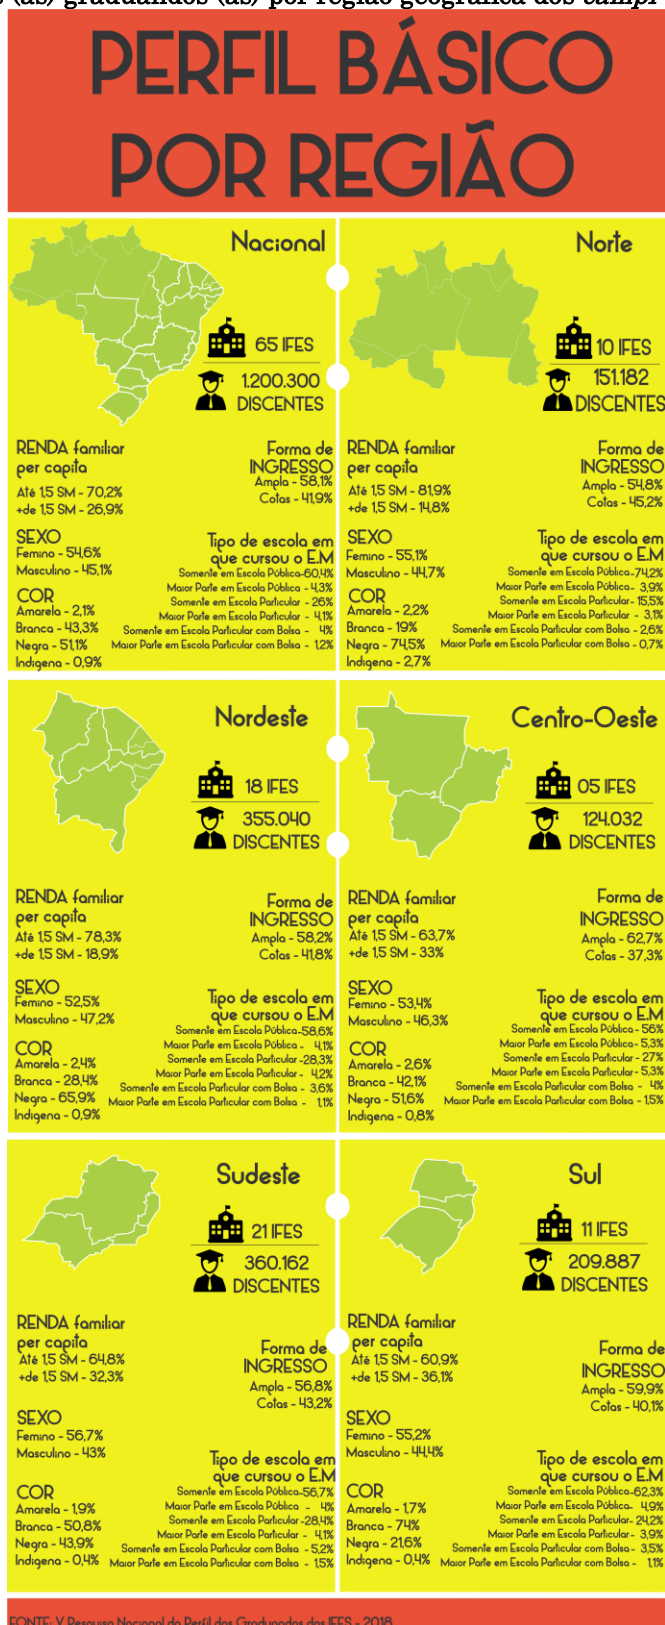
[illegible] (as) graduandos (as) por região geográfica dos campi

PERFIL BÁSICO POR REGIÃO

Nacional

65 IFES
1.200.300 DISCENTES

RENDA familiar per capita
Até 1,5 SM - 70,2%
+de 1,5 SM - 26,9%

Forma de INGRESSO
Ampla - 58,1%
Cotas - 41,9%

SEXO
Femino - 54,6%
Masculino - 45,1%

Tipo de escola em que cursou o E.M
Somente em Escola Pública-60,4%
Maior Parte em Escola Pública - 4,3%
Somente em Escola Particular - 26%
Maior Parte em Escola Particular - 4,1%
Somente em Escola Particular com Bolsa - 4%
Maior Parte em Escola Particular com Bolsa - 1,2%

COR
Amarela - 2,1%
Branca - 43,3%
Negra - 51,1%
Indígena - 0,9%

Norte

10 IFES
151.182 DISCENTES

RENDA familiar per capita
Até 1,5 SM - 81,9%
+de 1,5 SM - 14,8%

Forma de INGRESSO
Ampla - 54,8%
Cotas - 45,2%

SEXO
Femino - 55,1%
Masculino - 44,7%

Tipo de escola em que cursou o E.M
Somente em Escola Pública-74,2%
Maior Parte em Escola Pública- 3,9%
Somente em Escola Particular - 15,5%
Maior Parte em Escola Particular - 3,1%
Somente em Escola Particular com Bolsa - 2,6%
Maior Parte em Escola Particular com Bolsa - 0,7%

COR
Amarela - 2,2%
Branca - 19%
Negra - 74,5%
Indígena - 2,7%

Nordeste

18 IFES
355.040 DISCENTES

RENDA familiar per capita
Até 1,5 SM - 78,3%
+de 1,5 SM - 18,9%

Forma de INGRESSO
Ampla - 58,2%
Cotas - 41,8%

SEXO
Femino - 52,5%
Masculino - 47,2%

Tipo de escola em que cursou o E.M
Somente em Escola Pública-58,6%
Maior Parte em Escola Pública - 4,1%
Somente em Escola Particular -28,3%
Maior Parte em Escola Particular - 4,2%
Somente em Escola Particular com Bolsa - 3,6%
Maior Parte em Escola Particular com Bolsa - 1,1%

COR
Amarela - 2,4%
Branca - 28,4%
Negra - 65,9%
Indígena - 0,9%

Centro-Oeste

05 IFES
124.032 DISCENTES

RENDA familiar per capita
Até 1,5 SM - 63,7%
+de 1,5 SM - 33%

Forma de INGRESSO
Ampla - 62,7%
Cotas - 37,3%

SEXO
Femino - 53,4%
Masculino - 46,3%

Tipo de escola em que cursou o E.M
Somente em Escola Pública - 56%
Maior Parte em Escola Pública- 5,3%
Somente em Escola Particular - 27%
Maior Parte em Escola Particular - 5,3%
Somente em Escola Particular com Bolsa - 4%
Maior Parte em Escola Particular com Bolsa - 1,5%

COR
Amarela - 2,6%
Branca - 42,1%
Negra - 51,6%
Indígena - 0,8%

Sudeste

21 IFES
360.162 DISCENTES

RENDA familiar per capita
Até 1,5 SM - 64,8%
+de 1,5 SM - 32,3%

Forma de INGRESSO
Ampla - 56,8%
Cotas - 43,2%

SEXO
Femino - 56,7%
Masculino - 43%

Tipo de escola em que cursou o E.M
Somente em Escola Pública-56,7%
Maior Parte em Escola Pública - 4%
Somente em Escola Particular -28,4%
Maior Parte em Escola Particular - 4,1%
Somente em Escola Particular com Bolsa - 5,2%
Maior Parte em Escola Particular com Bolsa - 1,5%

COR
Amarela - 1,9%
Branca - 50,8%
Negra - 43,9%
Indígena - 0,4%

Sul

11 IFES
209.887 DISCENTES

RENDA familiar per capita
Até 1,5 SM - 60,9%
+de 1,5 SM - 36,1%

Forma de INGRESSO
Ampla - 59,9%
Cotas - 40,1%

SEXO
Femino - 55,2%
Masculino - 44,4%

Tipo de escola em que cursou o E.M
Somente em Escola Pública-62,3%
Maior Parte em Escola Pública- 4,9%
Somente em Escola Particular- 24,2%
Maior Parte em Escola Particular- 3,9%
Somente em Escola Particular com Bolsa - 3,5%
Maior Parte em Escola Particular com Bolsa - 1,1%

COR
Amarela - 1,7%
Branca - 74%
Negra - 21,6%
Indígena - 0,4%

FONTE: V Pesquisa Nacional do Perfil dos Graduandos das IFES - 2018